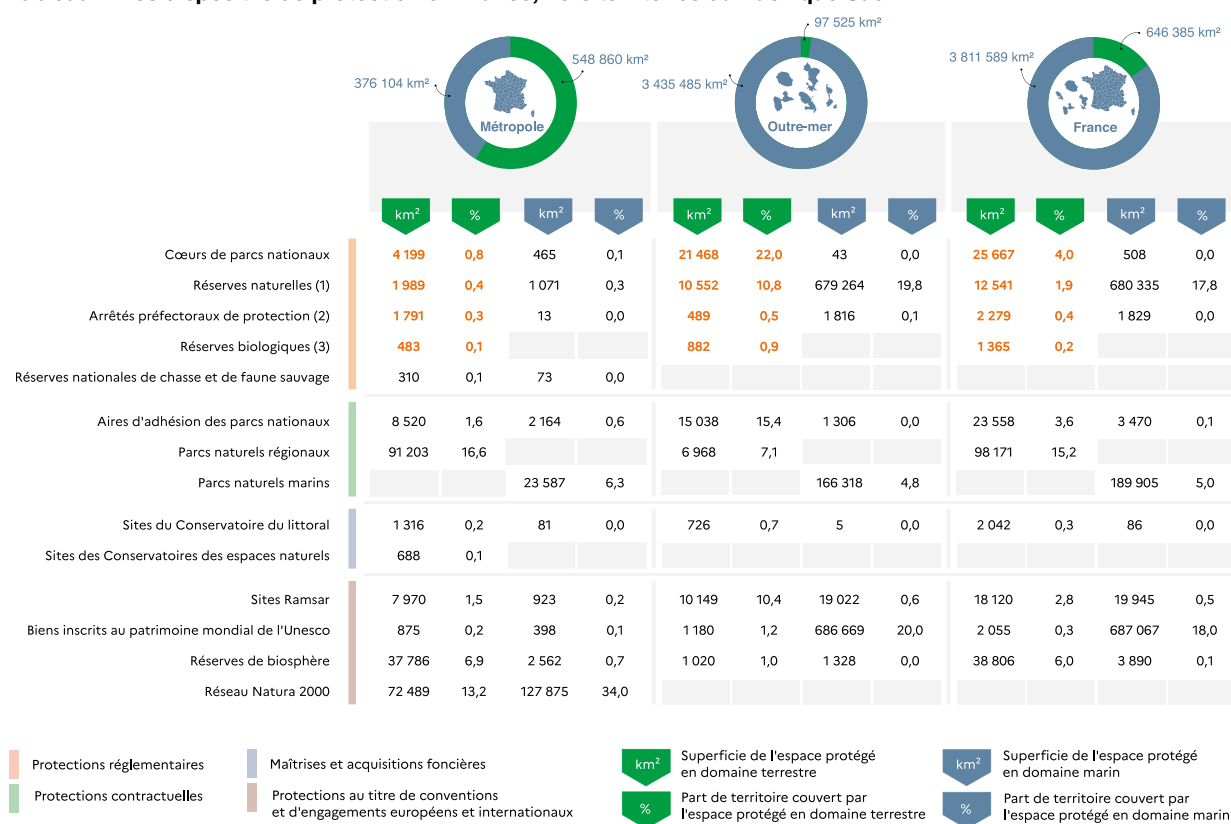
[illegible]

376 104 km²
548 860 km²
Métropole

97 525 km²
3 435 485 km²
Outre-mer

646 385 km²
3 811 589 km²
France

| | km² | % | km² | % | km² | % | km² | % | km² | % | km² | % |
|---|---|---|---|---|---|---|---|---|---|---|---|---|
| Cœurs de parcs nationaux | 4 199 | 0,8 | 465 | 0,1 | 21 468 | 22,0 | 43 | 0,0 | 25 667 | 4,0 | 508 | 0,0 |
| Réserves naturelles (1) | 1 989 | 0,4 | 1 071 | 0,3 | 10 552 | 10,8 | 679 264 | 19,8 | 12 541 | 1,9 | 680 335 | 17,8 |
| Arrêtés préfectoraux de protection (2) | 1 791 | 0,3 | 13 | 0,0 | 489 | 0,5 | 1 816 | 0,1 | 2 279 | 0,4 | 1 829 | 0,0 |
| Réserves biologiques (3) | 483 | 0,1 | | | 882 | 0,9 | | | 1 365 | 0,2 | | |
| Réserves nationales de chasse et de faune sauvage | 310 | 0,1 | 73 | 0,0 | | | | | | | | |
| Aires d'adhésion des parcs nationaux | 8 520 | 1,6 | 2 164 | 0,6 | 15 038 | 15,4 | 1 306 | 0,0 | 23 558 | 3,6 | 3 470 | 0,1 |
| Parcs naturels régionaux | 91 203 | 16,6 | | | 6 968 | 7,1 | | | 98 171 | 15,2 | | |
| Parcs naturels marins | | | 23 587 | 6,3 | | | 166 318 | 4,8 | | | 189 905 | 5,0 |
| Sites du Conservatoire du littoral | 1 316 | 0,2 | 81 | 0,0 | 726 | 0,7 | 5 | 0,0 | 2 042 | 0,3 | 86 | 0,0 |
| Sites des Conservatoires des espaces naturels | 688 | 0,1 | | | | | | | | | | |
| Sites Ramsar | 7 970 | 1,5 | 923 | 0,2 | 10 149 | 10,4 | 19 022 | 0,6 | 18 120 | 2,8 | 19 945 | 0,5 |
| Biens inscrits au patrimoine mondial de l'Unesco | 875 | 0,2 | 398 | 0,1 | 1 180 | 1,2 | 686 669 | 20,0 | 2 055 | 0,3 | 687 067 | 18,0 |
| Réserves de biosphère | 37 786 | 6,9 | 2 562 | 0,7 | 1 020 | 1,0 | 1 328 | 0,0 | 38 806 | 6,0 | 3 890 | 0,1 |
| Réseau Natura 2000 | 72 489 | 13,2 | 127 875 | 34,0 | | | | | | | | |

Protections réglementaires
Protections contractuelles
Maîtrises et acquisitions foncières
Protections au titre de conventions et d'engagements européens et internationaux
km² Superficie de l'espace protégé en domaine terrestre
% Part de territoire couvert par l'espace protégé en domaine terrestre
km² Superficie de l'espace protégé en domaine marin
% Part de territoire couvert par l'espace protégé en domaine marin